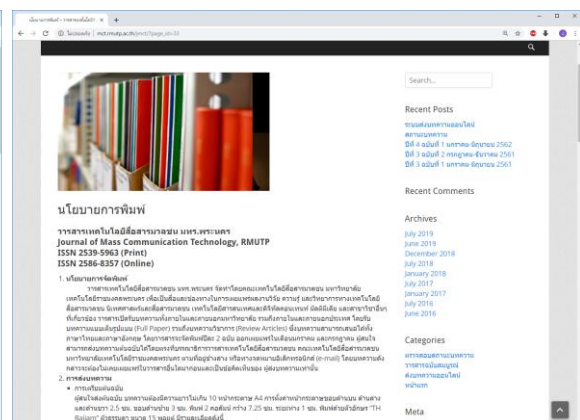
นโยบายการพิมพ์ – วารสารเทคโนโลยีสื่อ ×  +

ไม่ปลอดภัย | mct.rmutp.ac.th/jmct/?page_id=33

นโยบายการพิมพ์

วารสารเทคโนโลยีสื่อสารมวลชน มทร.พระนคร
Journal of Mass Communication Technology, RMUTP
ISSN 2539-5963 (Print)
ISSN 2586-8357 (Online)

1. นโยบายการจัดพิมพ์
วารสารเทคโนโลยีสื่อสารมวลชน มทร.พระนคร จัดทำโดยคณะเทคโนโลยีสื่อสารมวลชน มหาวิทยาลัยเทคโนโลยีราชมงคลพระนคร เพื่อเป็นสื่อเผยแพร่ผลงานในการเผยแพร่ผลงานวิจัย ความรู้ และวิทยาการทางเทคโนโลยีสื่อสารมวลชน นิเทศศาสตร์และสื่อสารมวลชน ให้แก่คณาจารย์ นักวิชาการ นักศึกษา และผู้ที่สนใจ ทั้งภายในและภายนอกมหาวิทยาลัย รวมถึงความร่วมมือระหว่างประเทศ โดยรับบทความแบบเต็มรูปแบบ (Full Paper) รวมถึงบทความวิชาการ (Review Articles) ทั้งบทความภาษาไทยและภาษาอังกฤษ โดยวารสารจะจัดพิมพ์ปีละ 2 ฉบับ ออกเผยแพร่ในเดือนมกราคม และกรกฎาคม ผู้สนใจสามารถส่งบทความฉบับเต็มมายังกองบรรณาธิการ คณะเทคโนโลยีสื่อสารมวลชน มหาวิทยาลัยเทคโนโลยีราชมงคลพระนคร ทางไปรษณีย์ หรือทางจดหมายอิเล็กทรอนิกส์ (e-mail) โดยบทความต้องผ่านการพิจารณาจากผู้ทรงคุณวุฒิ
2. การส่งบทความ
• การเตรียมต้นฉบับ
ผู้สนใจส่งต้นฉบับ บทความต้องมีความยาวไม่เกิน 10 หน้ากระดาษ A4 การตั้งค่าหน้ากระดาษขอบด้านบน ด้านล่างและด้านขวา 2.5 ซม. ขอบด้านซ้าย 3 ซม. ฟอนต์ 2 คอลัมน์ กว้าง 7.25 ซม. ระยะห่าง 1 ซม. พิมพ์ด้วยตัวอักษร "TH Biaisam" ตัวธรรมดา ขนาด 15 พอยต์ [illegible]

Search...

Recent Posts
รายชื่อบทความออนไลน์
ปีที่ 4 ฉบับที่ 1 มกราคม-มิถุนายน 2562
ปีที่ 3 ฉบับที่ 2 กรกฎาคม-ธันวาคม 2561
ปีที่ 3 ฉบับที่ 1 มกราคม-มิถุนายน 2561

Recent Comments

Archives
July 2019
June 2019
December 2018
July 2018
January 2018
July 2017
January 2017
July 2016
June 2016

Categories
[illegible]

Meta